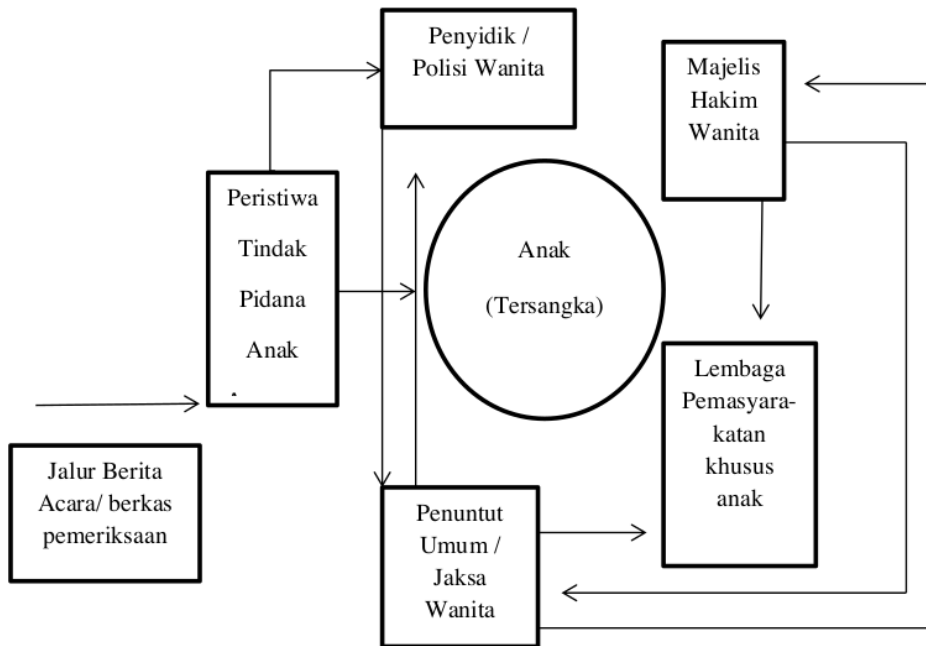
Penyidik / Polisi Wanita

Majelis Hakim Wanita

Peristiwa Tindak Pidana Anak

Anak (Tersangka)

Lembaga Pemasyarakatan khusus anak

Jalur Berita Acara/ berkas pemeriksaan

Penuntut Umum / Jaksa Wanita